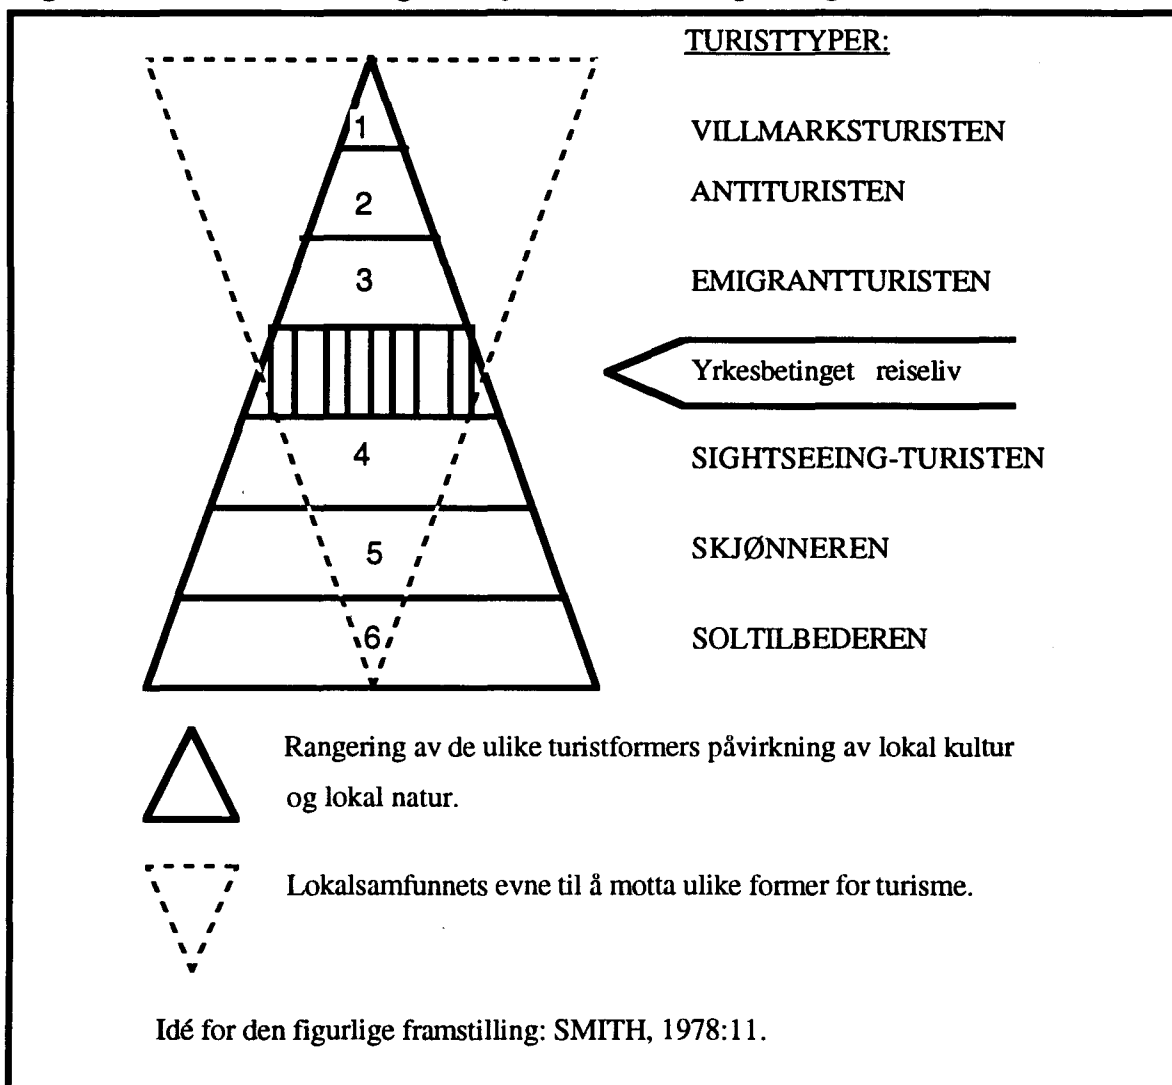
TURISTTYPER:

1 VILLMARKSTURISTEN

2 ANTITURISTEN

3 EMIGRANTTURISTEN

Yrkesbetinget reiseliv

4 SIGHTSEEING-TURISTEN

5 SKJØNNEREN

6 SOLTILBEDEREN

Rangering av de ulike turistformers påvirkning av lokal kultur og lokal natur.

Lokalsamfunnets evne til å motta ulike former for turisme.

Idé for den figurlige framstilling: SMITH, 1978:11.